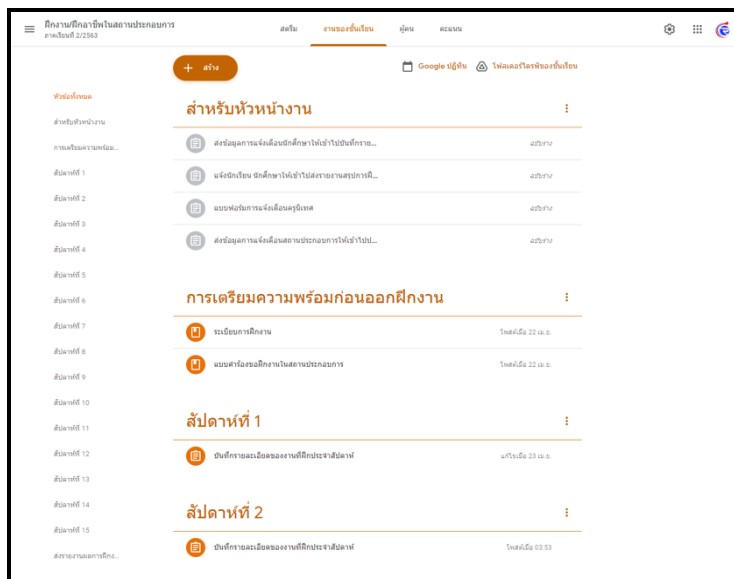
ฝึกงาน/ฝึกอาชีพในสถานประกอบการ
ภาคเรียนที่ 2/2563

สตรีม งานของชั้นเรียน ผู้คน คะแนน

+ สร้าง

Google ปฏิทิน โฟลเดอร์ไดรฟ์ของชั้นเรียน

หัวข้อทั้งหมด
สำหรับหัวหน้างาน
การเตรียมความพร้อม...
สัปดาห์ที่ 1
สัปดาห์ที่ 2
สัปดาห์ที่ 3
สัปดาห์ที่ 4
สัปดาห์ที่ 5
สัปดาห์ที่ 6
สัปดาห์ที่ 7
สัปดาห์ที่ 8
สัปดาห์ที่ 9
สัปดาห์ที่ 10
สัปดาห์ที่ 11
สัปดาห์ที่ 12
สัปดาห์ที่ 13
สัปดาห์ที่ 14
สัปดาห์ที่ 15
ส่งรายงานผลการฝึกง...

สำหรับหัวหน้างาน

ส่งข้อมูลการแจ้งเตือนนักศึกษาให้เข้าไปบันทึกราย... ฉบับร่าง
แจ้งนักเรียน นักศึกษาให้เข้าไปส่งรายงานสรุปการฝึ... ฉบับร่าง
แบบฟอร์มการแจ้งเตือนครูนิเทศ ฉบับร่าง
ส่งข้อมูลการแจ้งเตือนสถานประกอบการให้เข้าไปป... ฉบับร่าง

การเตรียมความพร้อมก่อนออกฝึกงาน

ระเบียบการฝึกงาน โพสต์เมื่อ 22 เม.ย.
แบบคำร้องขอฝึกงานในสถานประกอบการ โพสต์เมื่อ 22 เม.ย.

สัปดาห์ที่ 1

บันทึกรายละเอียดของงานที่ฝึกประจำสัปดาห์ แก้ไขเมื่อ 23 เม.ย.

สัปดาห์ที่ 2

บันทึกรายละเอียดของงานที่ฝึกประจำสัปดาห์ โพสต์เมื่อ 03:53